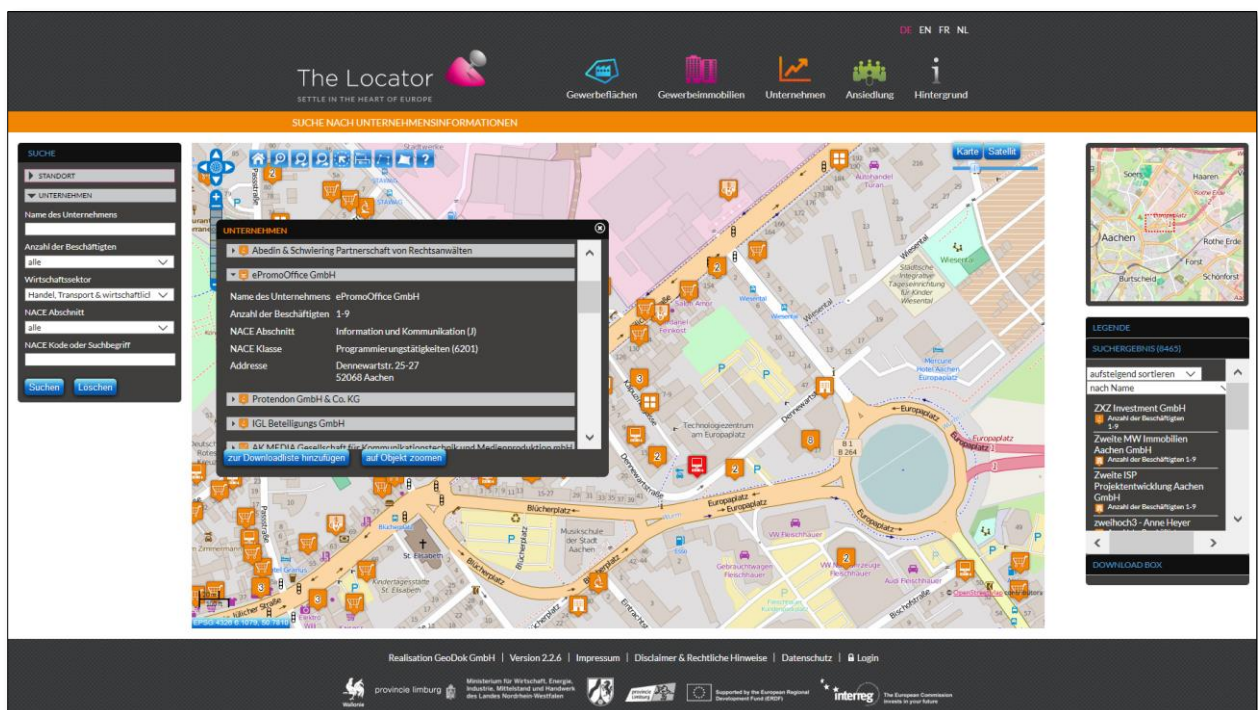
DE EN FR NL

The Locator
SETTLE IN THE HEART OF EUROPE

Gewerbeflächen
Gewerbeimmobilien
Unternehmen
Ansiedlung
Hintergrund

SUCHE NACH UNTERNEHMENSINFORMATIONEN

SUCHE
STANDORT
UNTERNEHMEN
Name des Unternehmens
Anzahl der Beschäftigten
alle
Wirtschaftssektor
Handel, Transport & wirtschaftlich
NACE Abschnitt
alle
NACE Kode oder Suchbegriff
Suchen
Löschen

Karte
Satellit

UNTERNEHMEN
Abedin & Schwiering Partnerschaft von Rechtsanwälten
ePromoOffice GmbH
Name des Unternehmens ePromoOffice GmbH
Anzahl der Beschäftigten 1-9
NACE Abschnitt Information und Kommunikation (J)
NACE Klasse Programmierungstätigkeiten (6201)
Addresse Dennewartstr. 25-27
52068 Aachen
Protendon GmbH & Co. KG
IGL Beteiligungs GmbH
AK MEDIA Gesellschaft für Kommunikationstechnik und Medienproduktion mbH
zur Downloadliste hinzufügen
auf Objekt zoomen

Wiesental
Technologiezentrum am Europaplatz
Dennewartstraße
Europaplatz
Blücherplatz
Musikschule der Stadt Aachen
St. Elisabeth
VW Fleischhauer
Audi Fleischhauer
Bischofstraße
Passstraße
Jülicher Straße
Kindertagesstätte St. Elisabeth
Städtische integrative Tageseinrichtung für Kinder Wiesental
Mercure Hotel Aachen Europaplatz
B 1
B 264
© OpenStreetMap contributors
EPSG:4326 6.1079, 50.7810

Soers
Haaren
Aachen
Rothe Erde
Forst
Burtscheid
Schönforst

LEGENDE
SUCHERGEBNIS (8465)
aufsteigend sortieren
nach Name
ZXZ Investment GmbH
Anzahl der Beschäftigten 1-9
Zweite MW Immobilien Aachen GmbH
Anzahl der Beschäftigten 1-9
Zweite ISP Projektentwicklung Aachen GmbH
Anzahl der Beschäftigten 1-9
zweihoch3 - Anne Heyer
DOWNLOAD BOX

Realisation GeoDok GmbH | Version 2.2.6 | Impressum | Disclaimer & Rechtliche Hinweise | Datenschutz | Login

Wallonie
provincie limburg
Ministerium für Wirtschaft, Energie, Industrie, Mittelstand und Handwerk des Landes Nordrhein-Westfalen
provincie Limburg
Supported by the European Regional Development Fund (ERDF)
interreg
The European Commission invests in your future